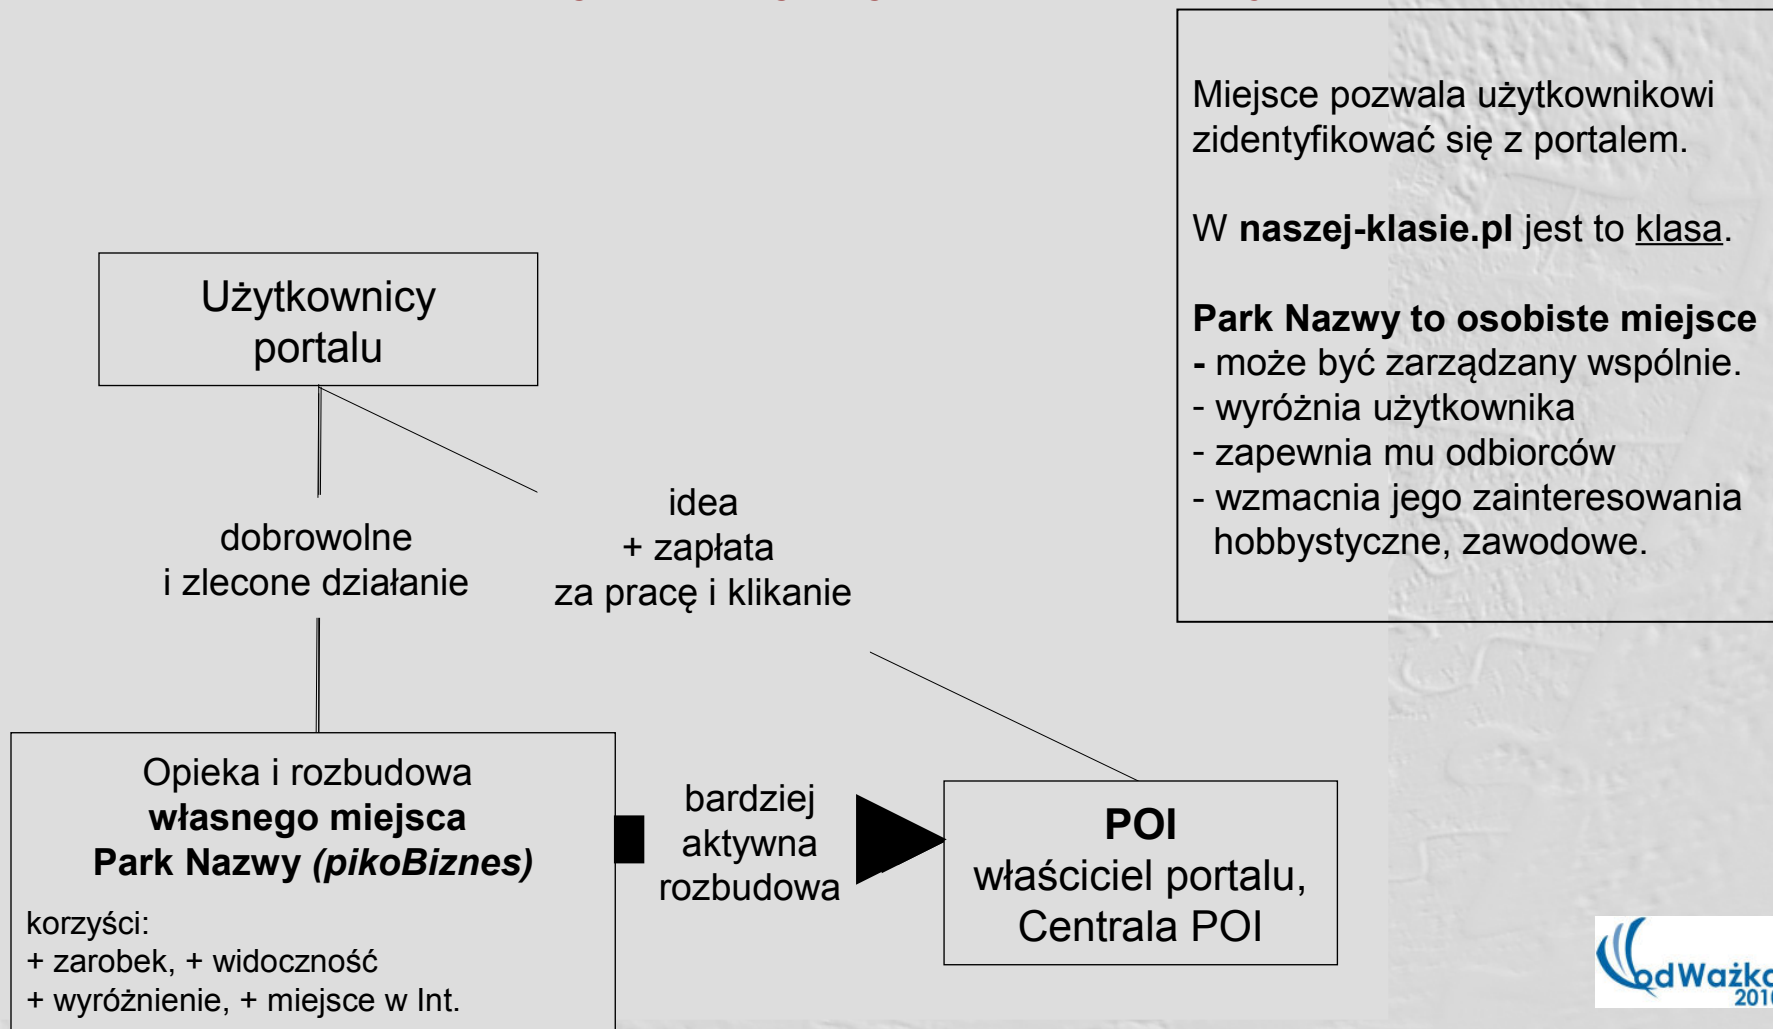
Miejsce pozwala użytkownikowi zidentyfikować się z portalem.

W **naszej-klasie.pl** jest to klasa.

**Park Nazwy to osobiste miejsce**
- może być zarządzany wspólnie.
- wyróżnia użytkownika
- zapewnia mu odbiorców
- wzmacnia jego zainteresowania hobbystyczne, zawodowe.

Użytkownicy portalu

dobrowolne i zlecone działanie

idea + zapłata za pracę i klikanie

Opiekа i rozbudowa **własnego miejsca Park Nazwy *(pikoBiznes)***

korzyści:
+ zarobek, + widoczność
+ wyróżnienie, + miejsce w Int.

bardziej aktywna rozbudowa

**POI**
właściciel portalu, Centrala POI

odWażka 201